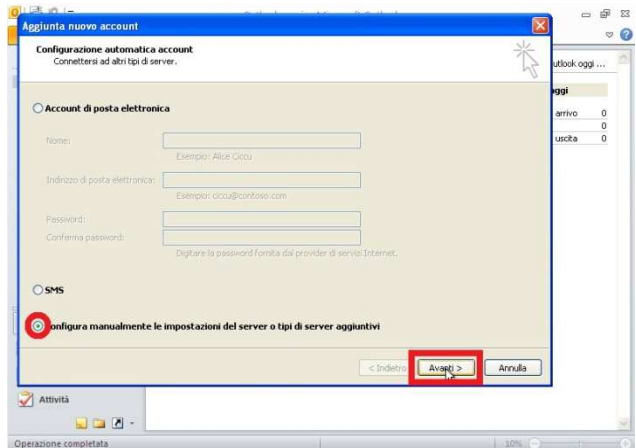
Aggiunta nuovo account

Configurazione automatica account
Connettersi ad altri tipi di server.

utlook oggi ...
ggi
arrivo 0
0
uscita 0

Account di posta elettronica

Nome:
Esempio: Alice Ciccu

Indirizzo di posta elettronica:
Esempio: ciccu@contoso.com

Password:
Conferma password:
Digitare la password fornita dal provider di servizi Internet.

SMS

onfigura manualmente le impostazioni del server o tipi di server aggiuntivi

< Indietro
Avanti >
Annulla

Attività

Operazione completata
10%